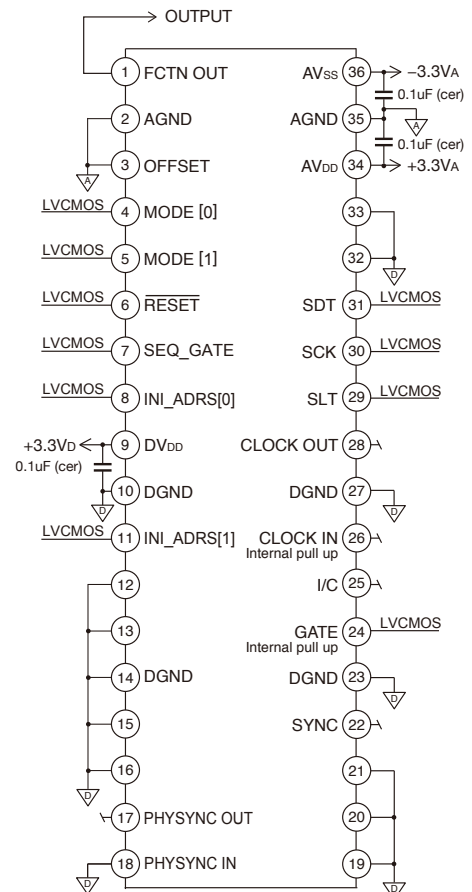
OUTPUT

1 FCTN OUT
2 AGND
A
3 OFFSET
LVCMOS 4 MODE [0]
LVCMOS 5 MODE [1]
LVCMOS 6 $\overline{\text{RESET}}$
LVCMOS 7 SEQ_GATE
LVCMOS 8 INI_ADRS[0]
+3.3VD 9 DVDD
0.1uF (cer)
D
10 DGND
LVCMOS 11 INI_ADRS[1]
12
13
14 DGND
15
16
D
17 PHYSYNC OUT
D
18 PHYSYNC IN

AVSS 36 −3.3VA
0.1uF (cer)
A
AGND 35
0.1uF (cer)
AVDD 34 +3.3VA
33
32
D
SDT 31 LVCMOS
SCK 30 LVCMOS
SLT 29 LVCMOS
CLOCK OUT 28
DGND 27
D
CLOCK IN 26
Internal pull up
I/C 25
GATE 24 LVCMOS
Internal pull up
DGND 23
D
SYNC 22
21
20
19
D